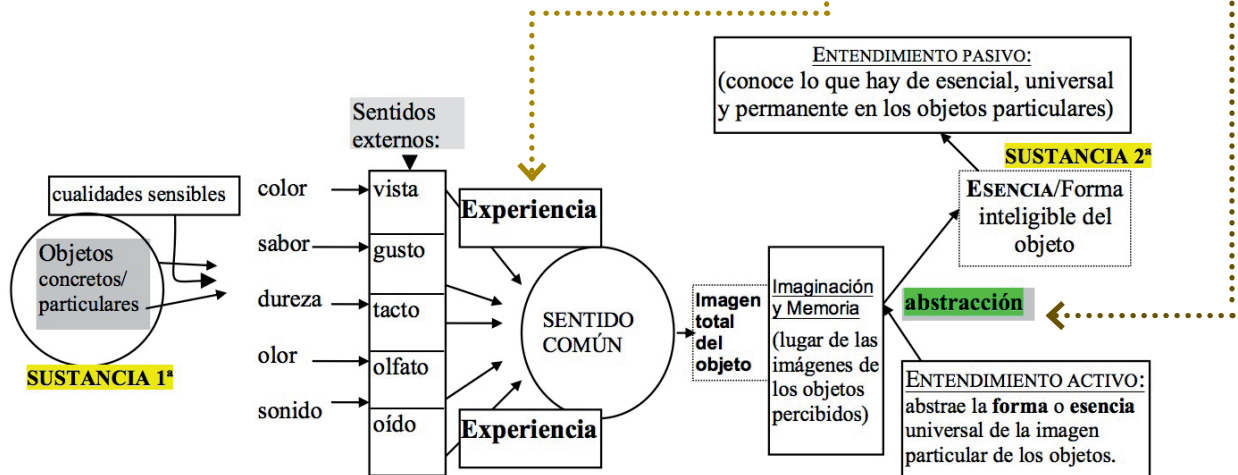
ENTENDIMIENTO PASIVO:
(conoce lo que hay de esencial, universal y permanente en los objetos particulares)

SUSTANCIA 2ª

ESENCIA/Forma inteligible del objeto

Sentidos externos:

cualidades sensibles

Objetos concretos/ particulares

SUSTANCIA 1ª

color
sabor
dureza
olor
sonido

vista
gusto
tacto
olfato
oído

Experiencia

SENTIDO COMÚN

Experiencia

Imagen total del objeto

Imaginación y Memoria
(lugar de las imágenes de los objetos percibidos)

abstracción

ENTENDIMIENTO ACTIVO:
abstrae la **forma** o **esencia** universal de la imagen particular de los objetos.